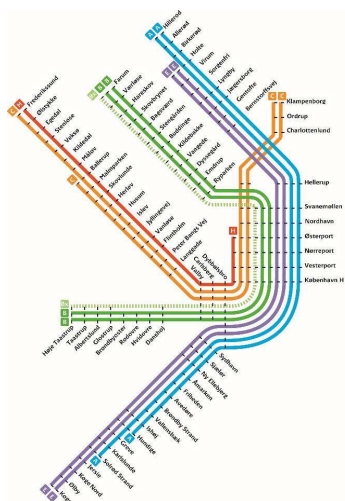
A E
Hillerød
Allerød
Birkerød
Holte
Virum
Sorgenfri
Lyngby
Jægersborg
Gentofte
Bernstorffsvej

B Bx
Farum
Værløse
Hareskov
Skovbrynet
Bagsværd
Stengården
Buddinge
Kildebakke
Vangede
Dyssegård
Emdrup
Ryparken

C H
Frederikssund
Ølstykke
Egedal
Stenløse
Veksø
Kildedal
Måløv
Ballerup
Malmparken
Skovlunde
Herlev
Husum
Islev
Jyllingevej
Vanløse
Flintholm
Peter Bangs Vej
Langgade
Valby
Carlsberg
Dybbølsbro

C
Klampenborg
Ordrup
Charlottenlund
Hellerup
Svanemøllen
Nordhavn
Østerport
Nørreport
Vesterport
København H

Bx
B
C
Høje Taastrup
Taastrup
Albertslund
Glostrup
Brøndbyøster
Rødovre
Hvidovre
Danshøj

Sydhavn
Sjælør
Ny Ellebjerg
Åmarken
Friheden
Avedøre
Brøndby Strand
Vallensbæk
Ishøj
Hundige
Greve
Karlslunde
Solrød Strand
Jersie
Ølby
Køge Nord
Køge
A
E